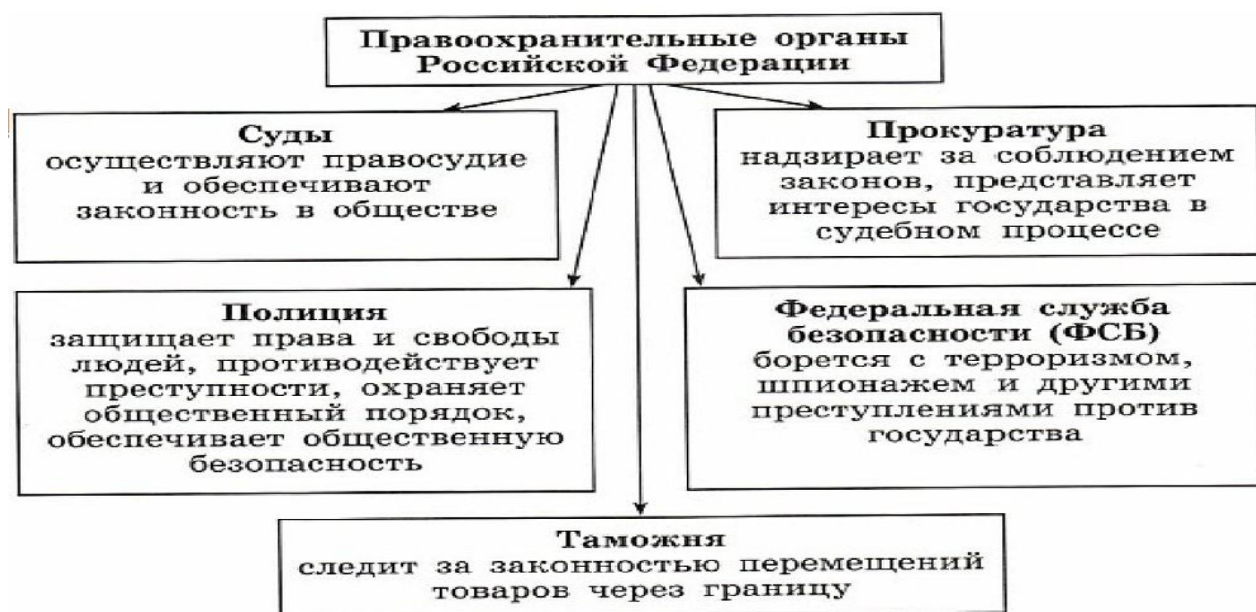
Правоохранительные органы Российской Федерации

Суды
осуществляют правосудие и обеспечивают законность в обществе

Прокуратура
надзирает за соблюдением законов, представляет интересы государства в судебном процессе

Полиция
защищает права и свободы людей, противодействует преступности, охраняет общественный порядок, обеспечивает общественную безопасность

Федеральная служба безопасности (ФСБ)
борется с терроризмом, шпионажем и другими преступлениями против государства

Таможня
следит за законностью перемещений товаров через границу